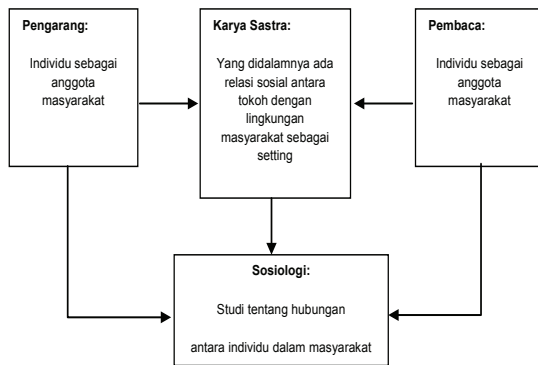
Pengarang:

Individu sebagai anggota masyarakat

Karya Sastra:

Yang didalamnya ada relasi sosial antara tokoh dengan lingkungan masyarakat sebagai setting

Pembaca:

Individu sebagai anggota masyarakat

Sosiologi:

Studi tentang hubungan

antara individu dalam masyarakat